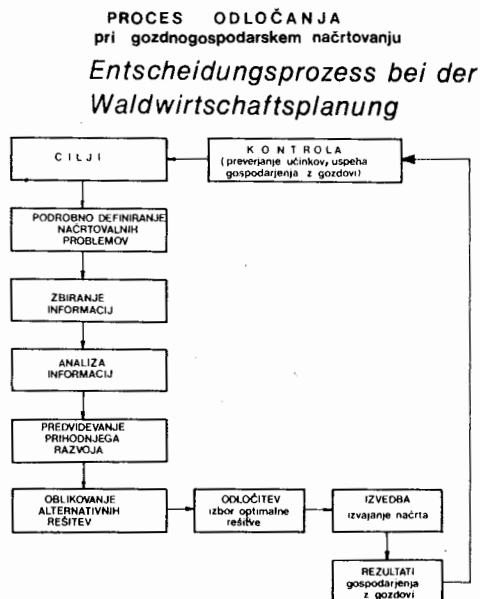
PROCES ODLOČANJA
pri gozdnogospodarskem načrtovanju

Entscheidungsprozess bei der Waldwirtschaftsplanung

CILJI

KONTROLA
(preverjanje učinkov, uspeha gospodarjenja z gozdovi)

PODROBNO DEFINIRANJE NAČRTOVALNIH PROBLEMOV

ZBIRANJE INFORMACIJ

ANALIZA INFORMACIJ

PREDVIDEVANJE PRIHODNJEGA RAZVOJA

OBLIKOVANJE ALTERNATIVNIH REŠITEV

ODLOČITEV
izbor optimalne rešitve

IZVEDBA
izvajanje načrta

REZULTATI
gospodarjenja z gozdovi